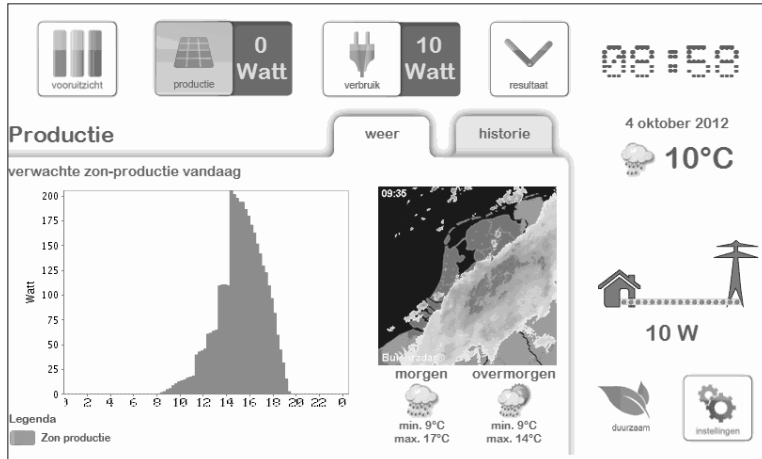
vooruitzicht

productie

0
Watt

verbruik

10
Watt

resultaat

08:58

Productie

weer

historie

4 oktober 2012

10°C

verwachte zon-productie vandaag

200
175
150
125
100
75
50
25
0

Watt

0 2 4 6 8 10 12 14 16 18 20 22 0

Legenda

Zon productie

09:35

Buienradar

morgen

min. 9°C
max. 17°C

overmorgen

min. 9°C
max. 14°C

10 W

duurzaam

instellingen